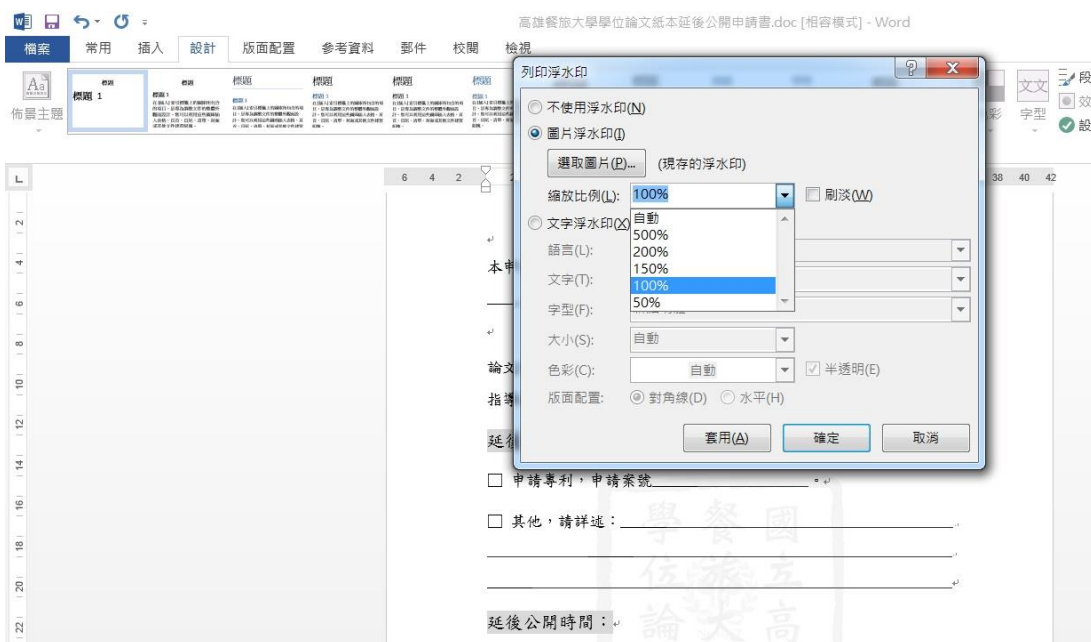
高雄餐旅大學學位論文紙本延後公開申請書.doc [相容模式] - Word

檔案 常用 插入 設計 版面配置 參考資料 郵件 校閱 檢視

佈景主題 標題 標題 1 標題 標題 標題 標題

文文 字型 段 效 設

列印浮水印

不使用浮水印(N)
圖片浮水印(I)
選取圖片(P)... (現存的浮水印)
縮放比例(L): 100% 刷淡(W)
自動
500%
200%
150%
100%
50%
文字浮水印(X)
語言(L):
文字(T):
字型(F):
大小(S): 自動
色彩(C): 自動 半透明(E)
版面配置: 對角線(D) 水平(H)
套用(A) 確定 取消

6 4 2 38 40 42

本申
論文
指導
延後

☐ 申請專利，申請案號________。
☐ 其他，請詳述：________

延後公開時間：

學 餐 國
佐 旅 立
論 文 高